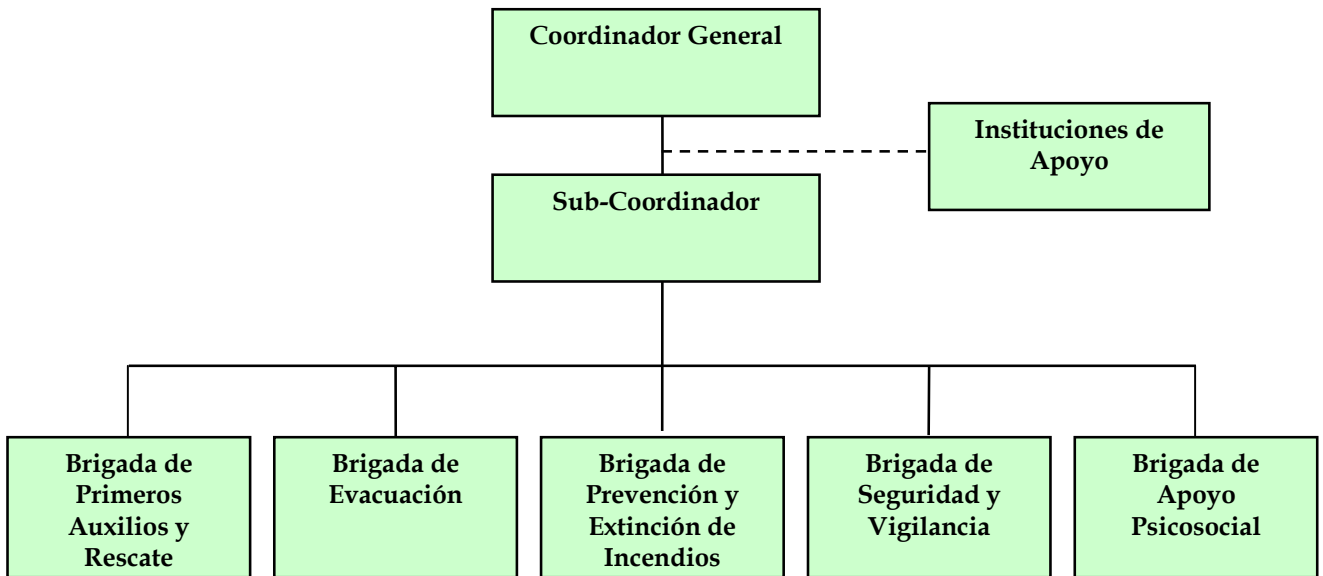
Coordinador General

Instituciones de Apoyo

Sub-Coordinador

Brigada de Primeros Auxilios y Rescate

Brigada de Evacuación

Brigada de Prevención y Extinción de Incendios

Brigada de Seguridad y Vigilancia

Brigada de Apoyo Psicosocial